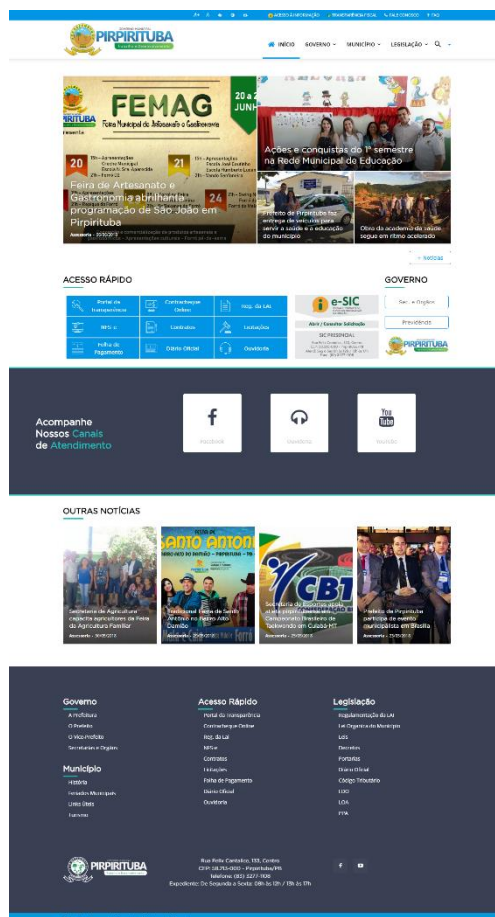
ACESSO À INFORMAÇÃO · TRANSPARÊNCIA FISCAL · FALE CONOSCO · FAQ

PIRPIRITUBA

INÍCIO GOVERNO MUNICÍPIO LEGISLAÇÃO

FEMAG
Feira Municipal de Artesanato e Gastronomia
20 a 2 JUNH

Feira de Artesanato e Gastronomia abrilhanta programação de São João em Pirpirituba

Ações e conquistas do 1º semestre na Rede Municipal de Educação

Prefeito de Pirpirituba faz entrega de veículos para servir a saúde e a educação do município

Obra da academia da saúde segue em ritmo acelerado

+ Notícias

ACESSO RÁPIDO

| Portal da Transparência | Contracheque Online | Req. da LAI |
|---|---|---|
| NFS-e | Contratos | Licitações |
| Folha de Pagamento | Diário Oficial | Ouvidoria |

e-SIC
Abrir / Consultar Solicitação

GOVERNO
Sec. e Órgãos
Prefeitura

Acompanhe Nossos Canais de Atendimento

Facebook
Ouvidoria
Youtube

OUTRAS NOTÍCIAS

Secretaria de Agricultura capacita agricultores da Feira da Agricultura Familiar

Tradicional Festa de Santo Antônio no Bairro Alto Corisco

Secretaria de Esportes apoia atleta pirpiritubense no Campeonato Brasileiro de Taekwondo em Cuiabá MT

Prefeito de Pirpirituba participa de evento municipalista em Brasília

Governo
A Prefeitura
O Prefeito
O Vice-Prefeito
Secretarias e Órgãos

Município
História
Feriados Municipais
Links Úteis
Turismo

Acesso Rápido
Portal da Transparência
Contracheque Online
Req. da LAI
NFS-e
Contratos
Licitações
Folha de Pagamento
Diário Oficial
Ouvidoria

Legislação
Regulamentação da LAI
Lei Orgânica do Município
Leis
Decretos
Portarias
Diário Oficial
Código Tributário
LDO
LOA
PPA

PIRPIRITUBA

Rua Rolix Cantalice, 133, Centro
CEP: 58.213-000 - Pirpirituba/PB
Telefone: (83) 3277-1106
Expediente: De Segunda a Sexta: 08h às 12h / 13h às 17h